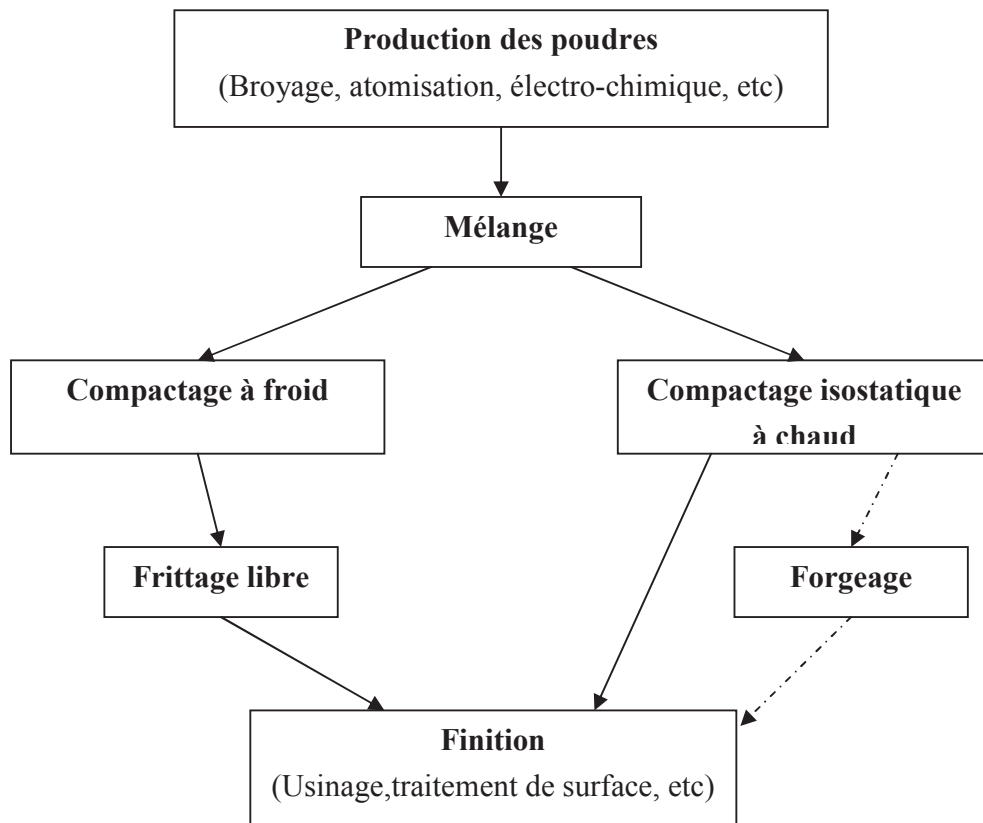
**Production des poudres**
(Broyage, atomisation, électro-chimique, etc)

**Mélange**

**Compactage à froid**

**Compactage isostatique à chaud**

**Frittage libre**

**Forgeage**

**Finition**
(Usinage,traitement de surface, etc)